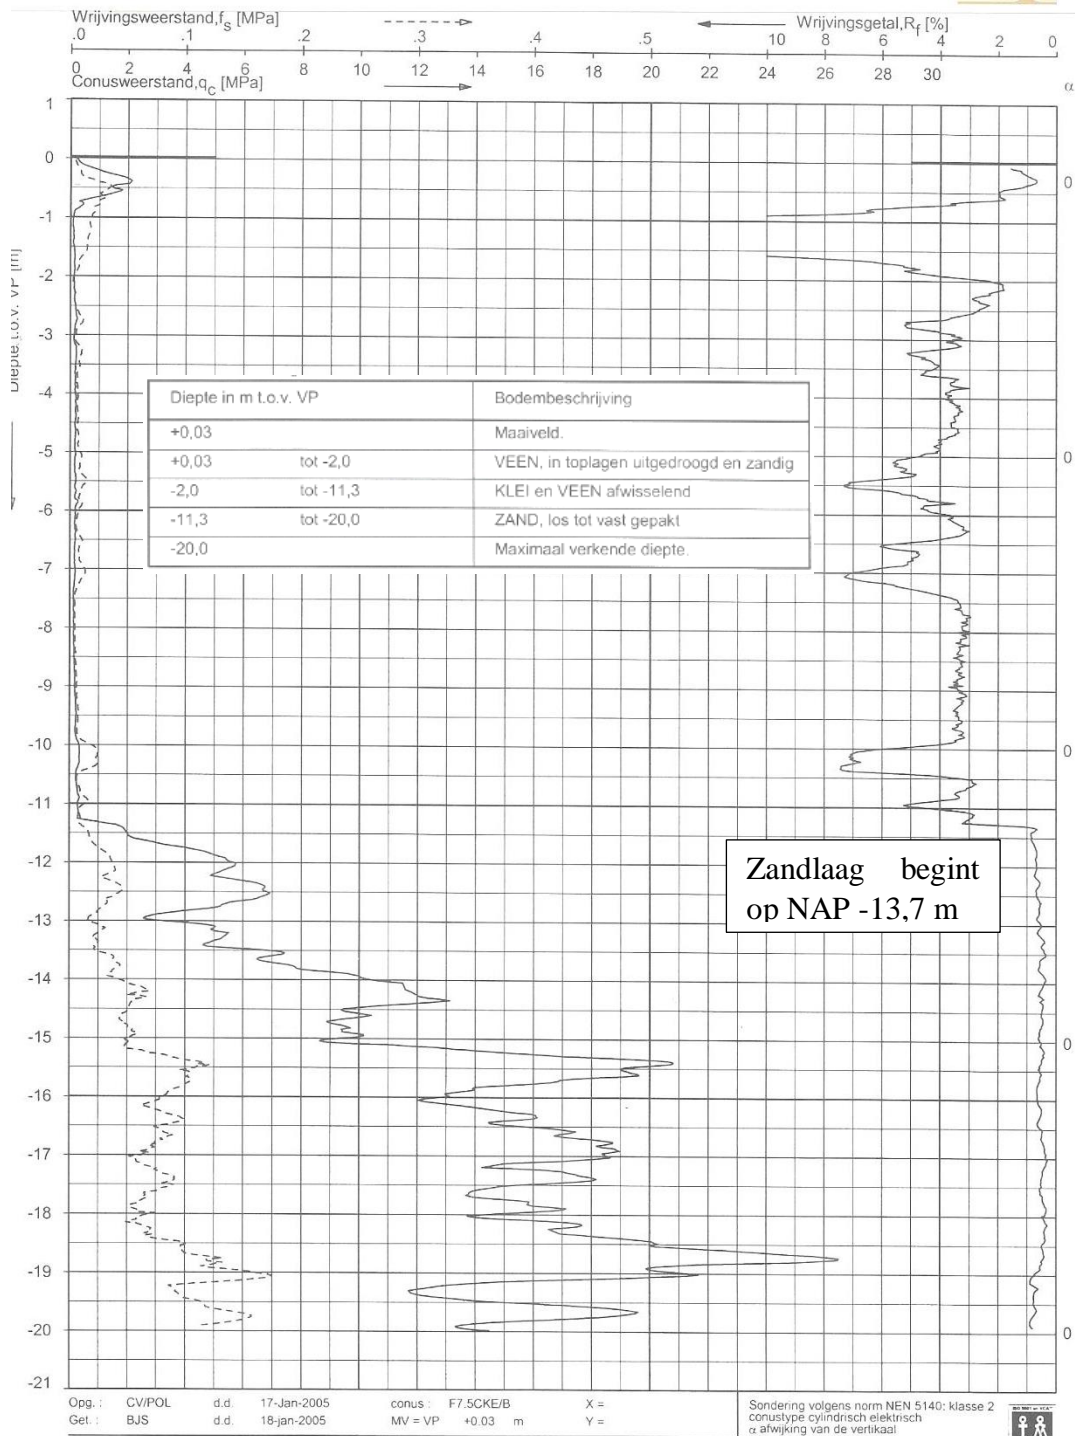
Wrijvingsweerstand,$f_s$ [MPa]
.0 .1 .2 .3 .4 .5

Wrijvingsgetal,$R_f$ [%]
10 8 6 4 2 0

0 2 4 6 8 10 12 14 16 18 20 22 24 26 28 30
Conusweerstand,$q_c$ [MPa]

α

Diepte t.o.v. VP [m]

1
0
-1
-2
-3
-4
-5
-6
-7
-8
-9
-10
-11
-12
-13
-14
-15
-16
-17
-18
-19
-20
-21

| Diepte in m t.o.v. VP | | Bodembeschrijving |
|---|---|---|
| +0,03 | | Maaiveld. |
| +0,03 | tot -2,0 | VEEN, in toplagen uitgedroogd en zandig |
| -2,0 | tot -11,3 | KLEI en VEEN afwisselend |
| -11,3 | tot -20,0 | ZAND, los tot vast gepakt |
| -20,0 | | Maximaal verkende diepte. |

Zandlaag begint op NAP -13,7 m

0
0
0
0
0

Opg. : CV/POL d.d. 17-Jan-2005
Get. : BJS d.d. 18-jan-2005
conus : F7.5CKE/B
MV = VP +0.03 m
X =
Y =
Sondering volgens norm NEN 5140: klasse 2
conustype cylindrisch elektrisch
α afwijking van de vertikaal